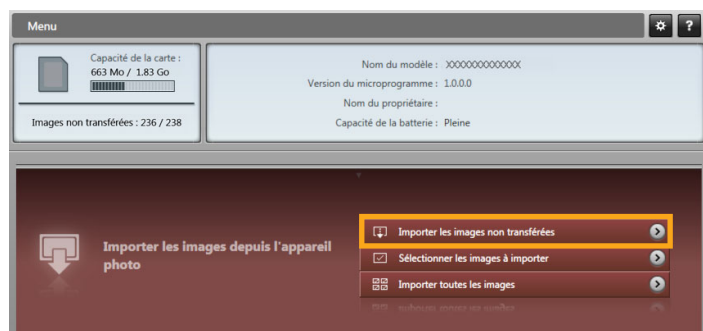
Menu

?

Capacité de la carte :
663 Mo / 1.83 Go

Images non transférées : 236 / 238

Nom du modèle : XXXXXXXXXXXXX
Version du microprogramme : 1.0.0.0
Nom du propriétaire :
Capacité de la batterie : Pleine

Importer les images depuis l'appareil photo

Importer les images non transférées

Sélectionner les images à importer

Importer toutes les images